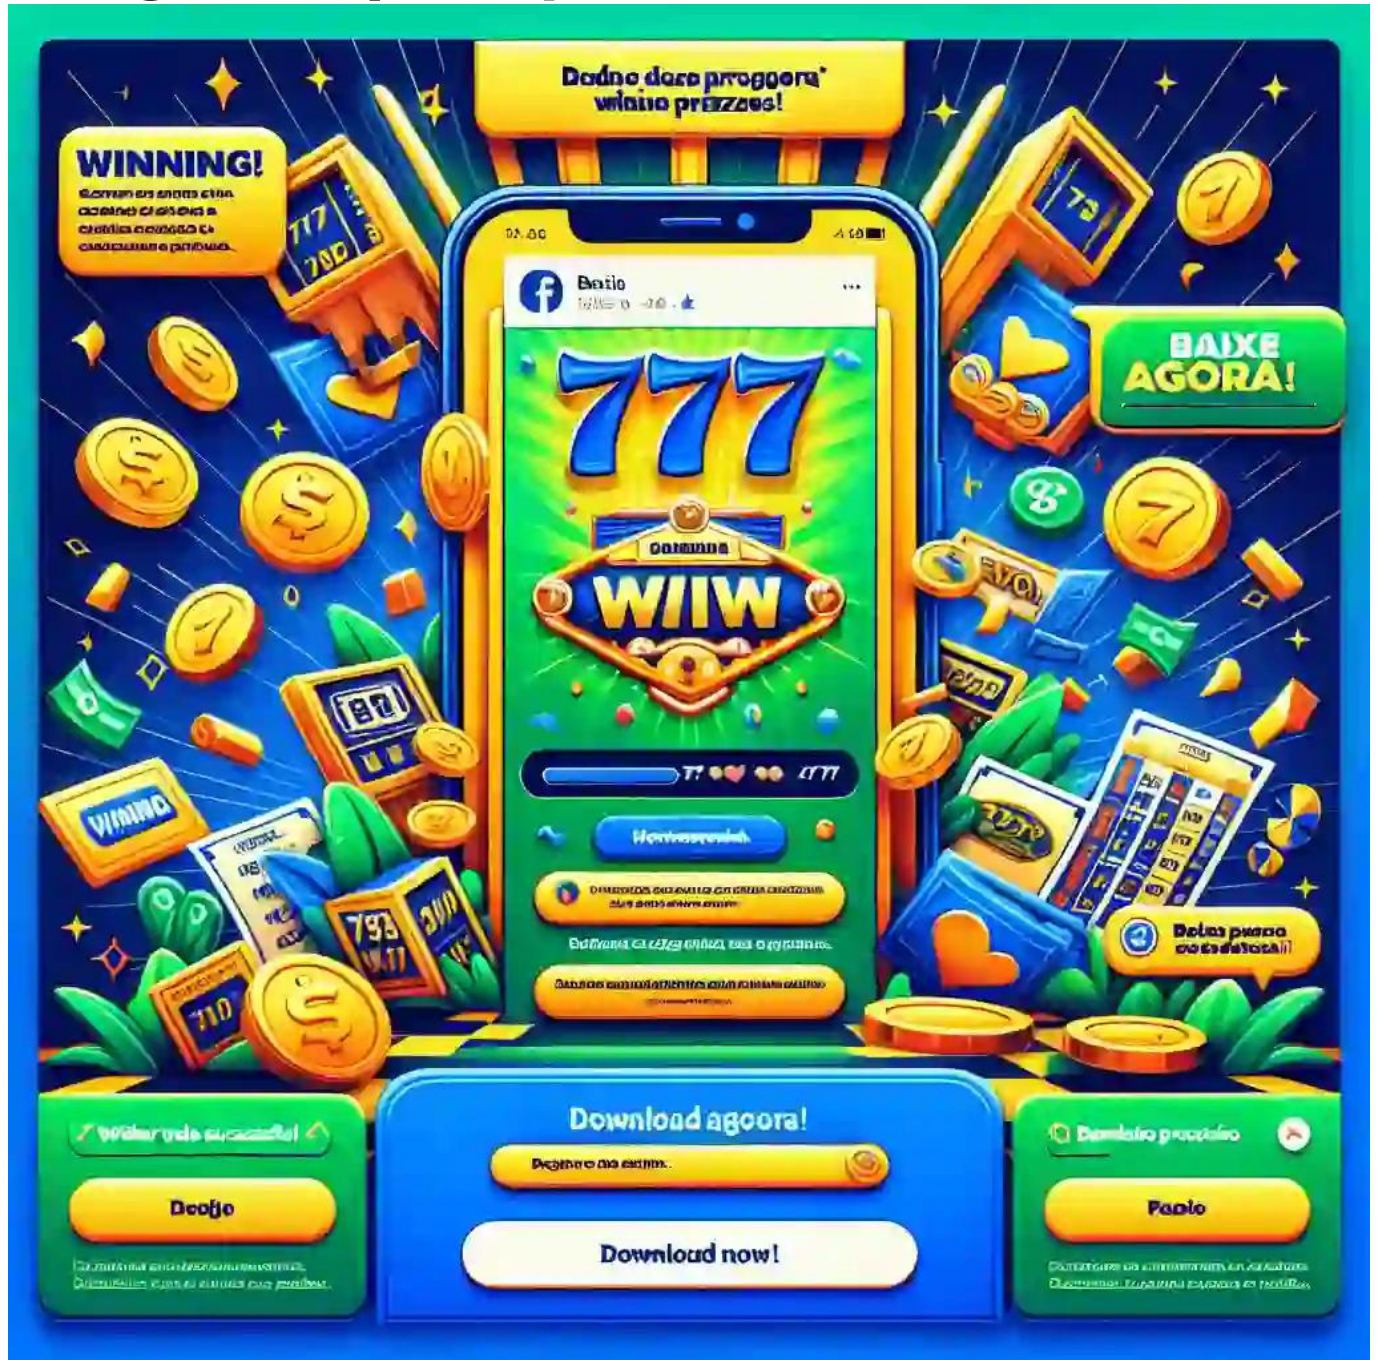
Dadne dere proggera' wiaiso prazzes!

WINNING!
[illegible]

Baoio
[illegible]

777

WIIW

BAIXE AGORA!

WINNING

777

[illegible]

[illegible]

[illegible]

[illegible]

Dolne pueno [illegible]

Download agoora!

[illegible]

Download now!

Wider vede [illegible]

Deoljo

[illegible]

Denbiio pracsiiso

Paolo

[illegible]